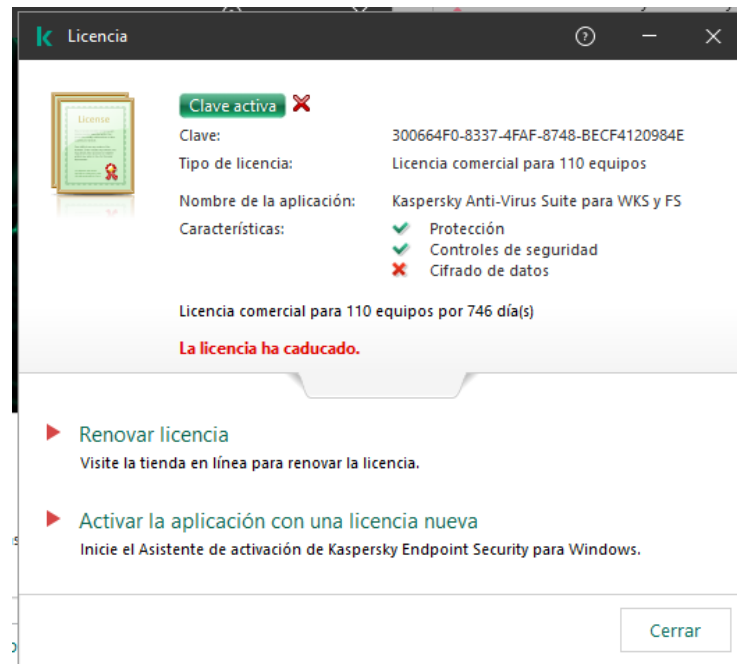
Licencia

?

License

Clave activa

Clave: 300664F0-8337-4FAF-8748-BECF4120984E
Tipo de licencia: Licencia comercial para 110 equipos
Nombre de la aplicación: Kaspersky Anti-Virus Suite para WKS y FS
Características: Protección
Controles de seguridad
Cifrado de datos

Licencia comercial para 110 equipos por 746 día(s)

La licencia ha caducado.

Renovar licencia
Visite la tienda en línea para renovar la licencia.

Activar la aplicación con una licencia nueva
Inicie el Asistente de activación de Kaspersky Endpoint Security para Windows.

Cerrar